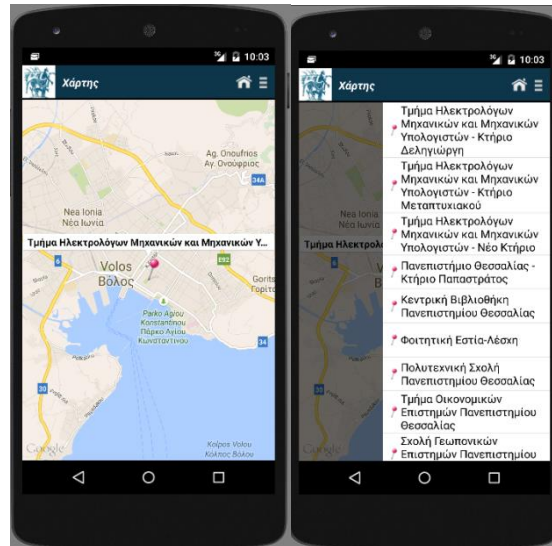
10:03

Χάρτης

Ag. Onoufrios
Αγ. Ονούφριος

Nea Ionia
Νέα Ιωνία

Τμήμα Ηλεκτρολόγων Μηχανικών και Μηχανικών Υ...

Volos
Βόλος

E92

Gorits
Γορίτσ

Parko Agiou Konstantinou
Πάρκο Αγίου Κωνσταντίνου

Kolpos Volou
Κόλπος Βόλου

Google

10:03

Χάρτης

Τμήμα Ηλεκτρολόγων Μηχανικών και Μηχανικών Υπολογιστών - Κτήριο Δεληγιώργη

Τμήμα Ηλεκτρολόγων Μηχανικών και Μηχανικών Υπολογιστών - Κτήριο Μεταπτυχιακού

Τμήμα Ηλεκτρολόγων Μηχανικών και Μηχανικών Υπολογιστών - Νέο Κτήριο

Πανεπιστήμιο Θεσσαλίας - Κτήριο Παπαστράτος

Κεντρική Βιβλιοθήκη Πανεπιστημίου Θεσσαλίας

Φοιτητική Εστία-Λέσχη

Πολυτεχνική Σχολή Πανεπιστημίου Θεσσαλίας

Τμήμα Οικονομικών Επιστημών Πανεπιστημίου Θεσσαλίας

Σχολή Γεωπονικών Επιστημών Πανεπιστημίου

Τμήμα Ηλεκτρολ